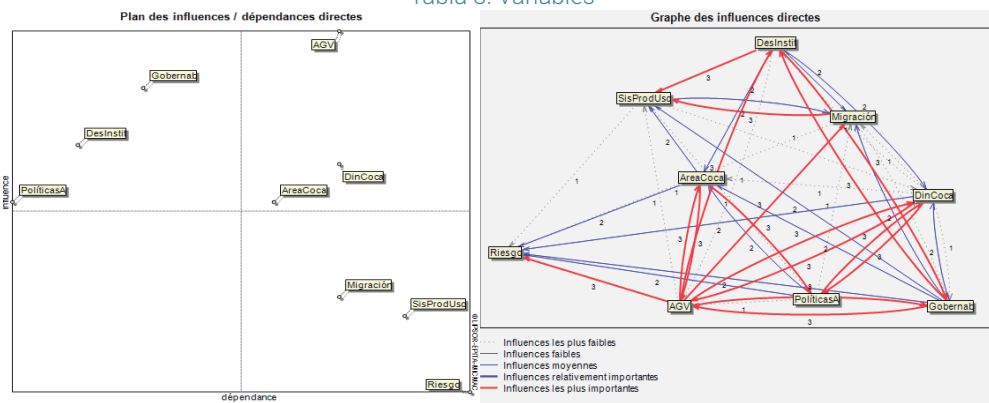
Tabla 3. Variables

Plan des influences / dépendances directes

AGV
Gobernab
DesInstit
Influence
PolíticasA
DinCoca
AreaCoca
Migración
SisProdUsc
Riesgo
dépendance
©LIPSOR-EPITA-MICMAC

Graphe des influences directes

DesInstit
SisProdUsc
Migración
AreaCoca
DinCoca
Riesgo
AGV
PolíticasA
Gobernab
3
2
2
1
2
1
3
1
2
1
1
2
3
3
1
2
3
1
2
3
2
3
2
1
3
3
2
2
1
2
2
3
2
3
1
3

Influences les plus faibles
Influences faibles
Influences moyennes
Influences relativement importantes
Influences les plus importantes